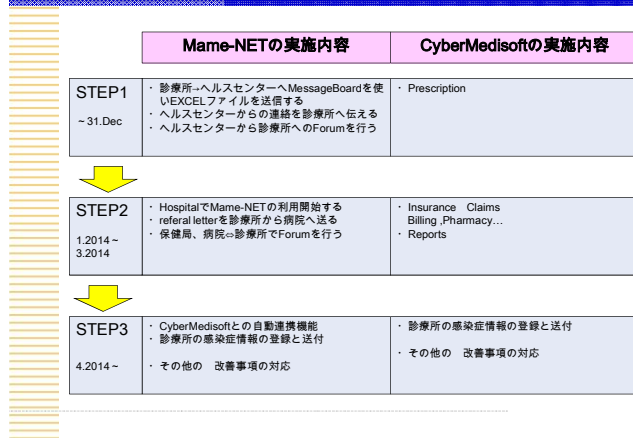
| | Mame-NETの実施内容 | CyberMedisoftの実施内容 |
|---|---|---|
| STEP1 ~ 31.Dec | ・ 診療所→ヘルスセンターへMessageBoardを使いEXCELファイルを送信する ・ ヘルスセンターからの連絡を診療所へ伝える ・ ヘルスセンターから診療所へのForumを行う | ・ Prescription |
| STEP2 1.2014 ~ 3.2014 | ・ HospitalでMame-NETの利用開始する ・ referal letterを診療所から病院へ送る ・ 保健局、病院⇔診療所でForumを行う | ・ Insurance Claims Billing ,Pharmacy… ・ Reports |
| STEP3 4.2014 ~ | ・ CyberMedisoftとの自動連携機能 ・ 診療所の感染症情報の登録と送付 ・ その他の 改善事項の対応 | ・ 診療所の感染症情報の登録と送付 ・ その他の 改善事項の対応 |